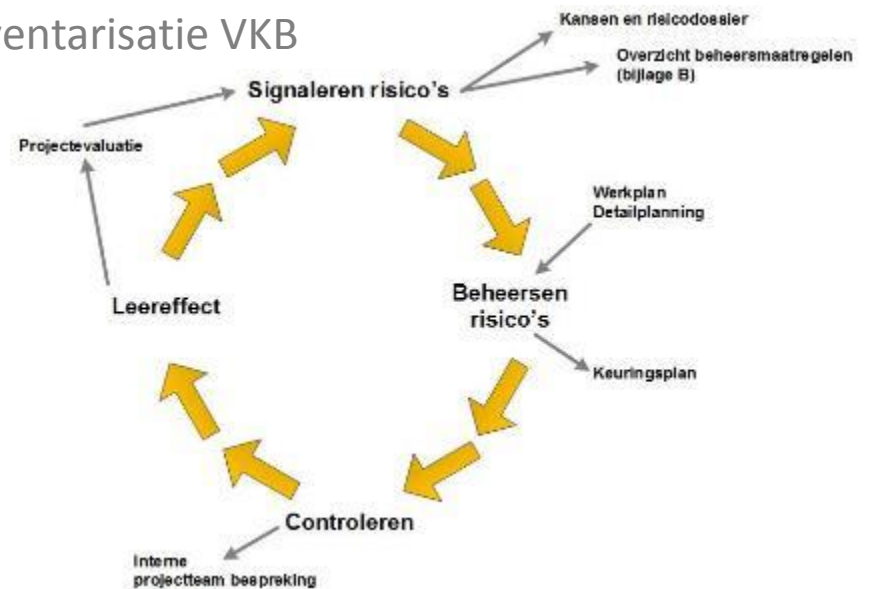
rentarisatie VKB

Kansen en risicodossier

Overzicht beheersmaatregelen (bijlage B)

Signaleren risico's

Projectevaluatie

Werkplan
Detailplanning

Leereffect

Beheersen risico's

Keuringsplan

Controleren

Interne projectteam bespreking